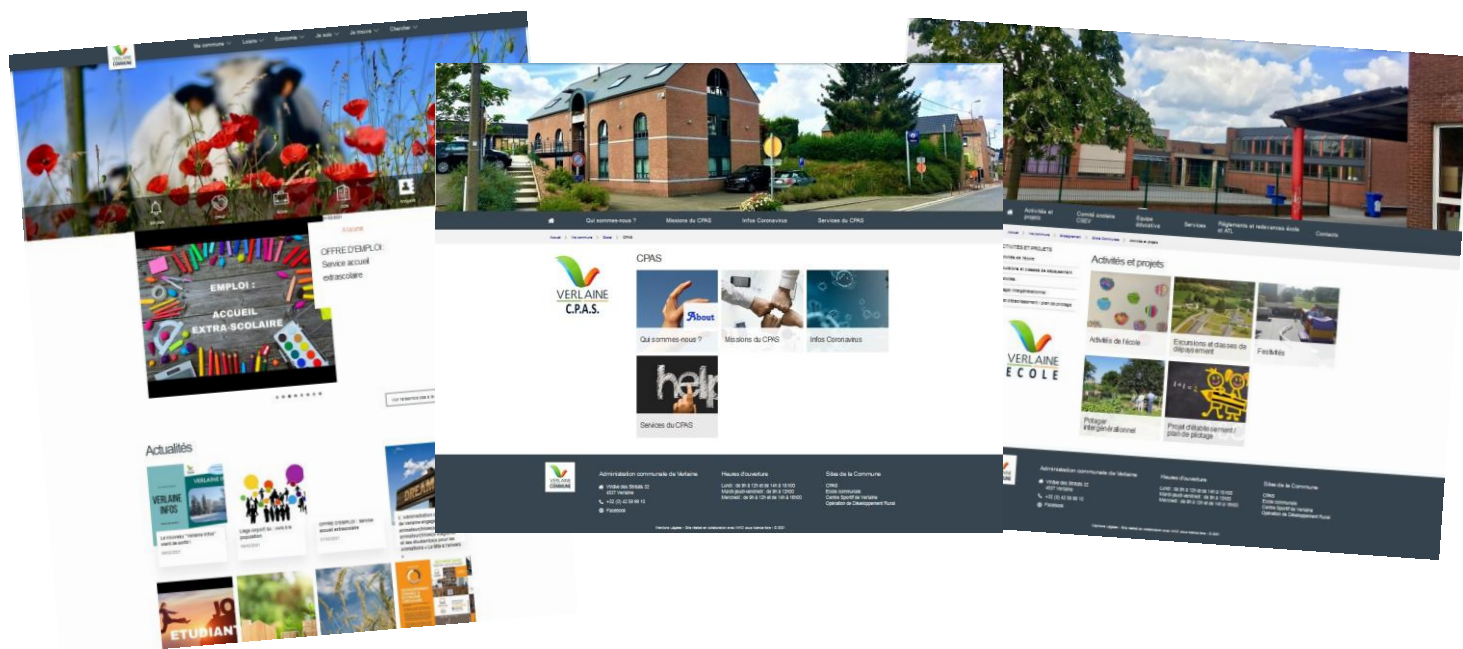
VERLAINE COMMUNE

Ma commune Loisirs Économie Je suis Je trouve Chercher

OFFRE D'EMPLOI : Service accueil extrascolaire

EMPLOI : ACCUEIL EXTRA-SCOLAIRE

Actualités

VERLAINE INFOS

Le nouveau "Verlaine Infos" vient de sortir !

OFFRE D'EMPLOI : Service accueil extrascolaire

ETUDIANT

Qui sommes-nous ? Missions du CPAS Infos Coronavirus Services du CPAS

Accueil > Ma commune > Social > CPAS

VERLAINE C.P.A.S.

CPAS

About

Qui sommes-nous ?

Missions du CPAS

Infos Coronavirus

help

Services du CPAS

Administration communale de Verlaine

Heures d'ouverture

Sites de la Commune

CPAS
Ecole communale
Centre Sportif de Verlaine
Opération de Développement Rural

Facebook

Activités et projets

Comité scolaire CSEV

Equipe éducative

Services

Règlements et redevances école et ATL

Contact

Activités et projets

VERLAINE ÉCOLE

Activités de l'école

Excursions et classes de dépaysement

Festivités

Potager intergénérationnel

Projet d'établissement / plan de pilotage

Administration communale de Verlaine

Heures d'ouverture

Sites de la Commune

CPAS
Ecole communale
Centre Sportif de Verlaine
Opération de Développement Rural

Facebook